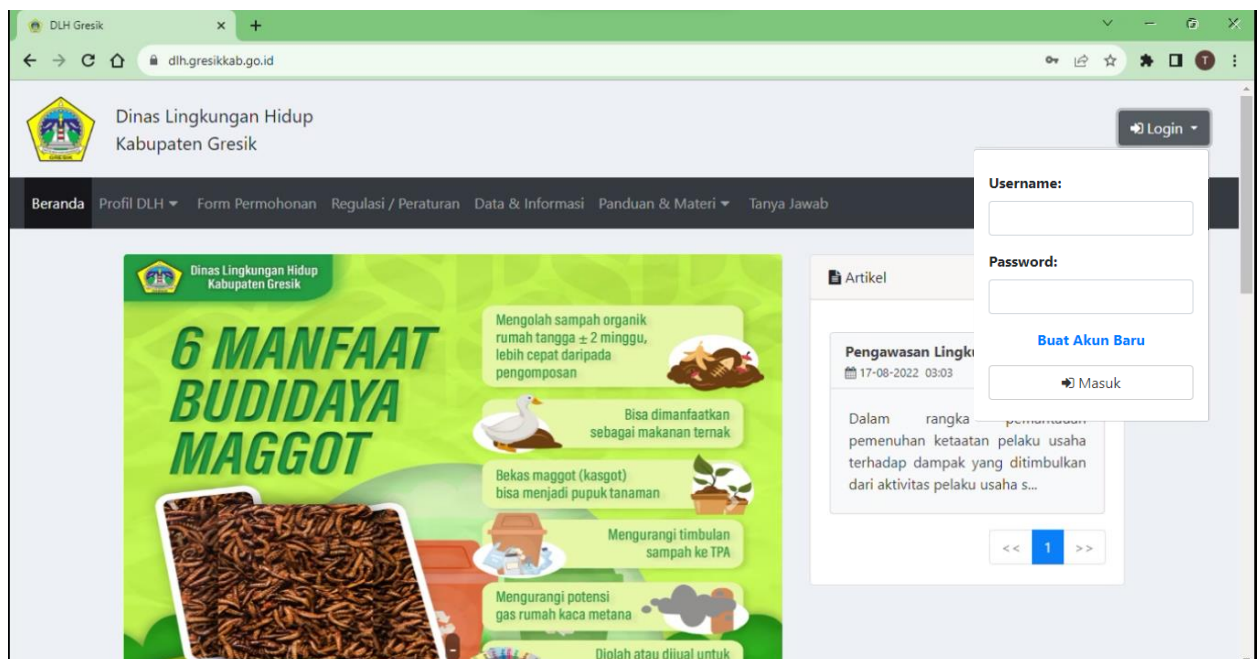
DLH Gresik × +

dlh.gresikkab.go.id

T

Dinas Lingkungan Hidup
Kabupaten Gresik

Login

Beranda Profil DLH Form Permohonan Regulasi / Peraturan Data & Informasi Panduan & Materi Tanya Jawab

Username:

Password:

Buat Akun Baru

Masuk

Dinas Lingkungan Hidup
Kabupaten Gresik

6 MANFAAT BUDIDAYA MAGGOT

Mengolah sampah organik rumah tangga $\pm$ 2 minggu, lebih cepat daripada pengomposan

Bisa dimanfaatkan sebagai makanan ternak

Bekas maggot (kasgot) bisa menjadi pupuk tanaman

Mengurangi timbulan sampah ke TPA

Mengurangi potensi gas rumah kaca metana

Diolah atau dijual untuk

Artikel

Pengawasan Lingk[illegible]

17-08-2022 03:03

Dalam rangka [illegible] pemenuhan ketaatan pelaku usaha terhadap dampak yang ditimbulkan dari aktivitas pelaku usaha s...

<< 1 >>